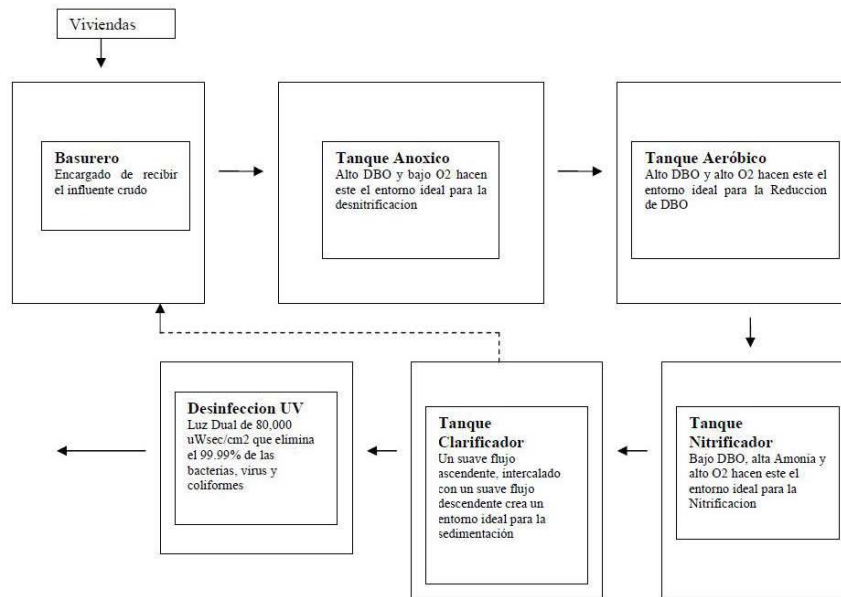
Viviendas

Basurero
Encargado de recibir el influente crudo

Tanque Anoxico
Alto DBO y bajo O2 hacen este el entorno ideal para la desnitrificacion

Tanque Aeróbico
Alto DBO y alto O2 hacen este el entorno ideal para la Reduccion de DBO

Tanque Nitrificador
Bajo DBO, alta Amonia y alto O2 hacen este el entorno ideal para la Nitrificacion

Tanque Clarificador
Un suave flujo ascendente, intercalado con un suave flujo descendente crea un entorno ideal para la sedimentación

Desinfeccion UV
Luz Dual de 80,000 uWsec/cm2 que elimina el 99.99% de las bacterias, virus y coliformes